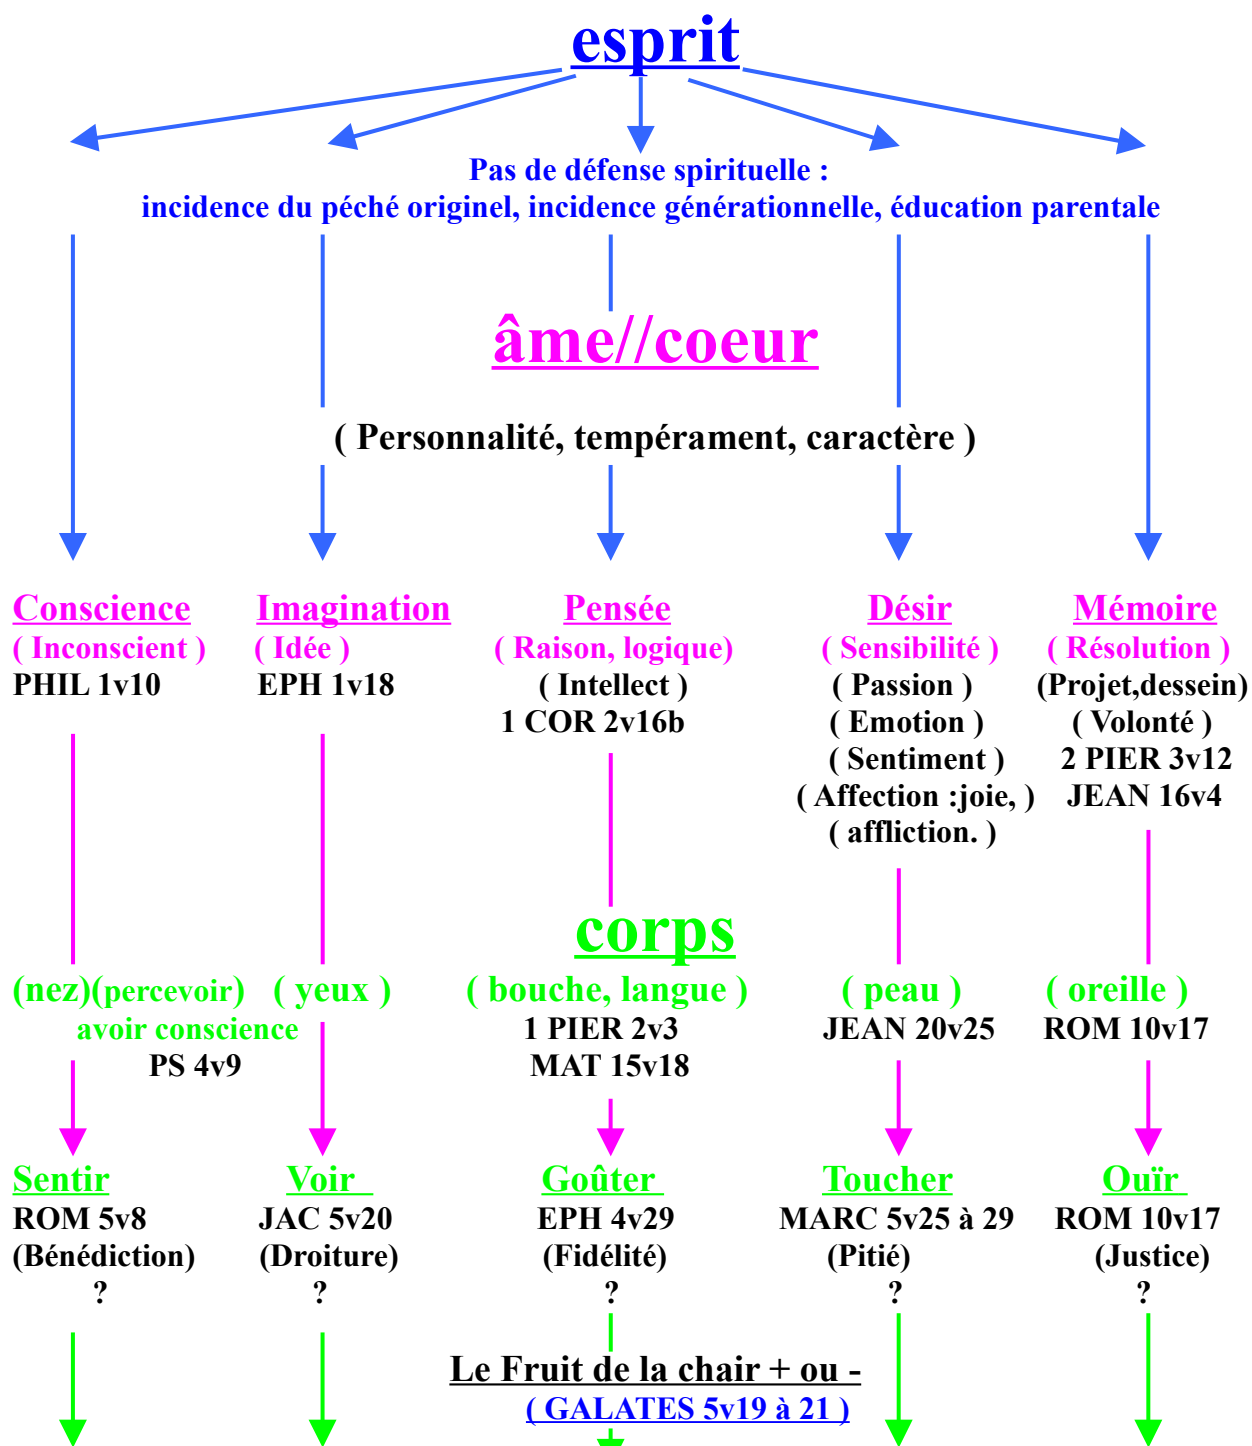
esprit

Pas de défense spirituelle :
incidence du péché originel, incidence générationnelle, éducation parentale

âme//coeur

( Personnalité, tempérament, caractère )

Conscience
( Inconscient )
PHIL 1v10

Imagination
( Idée )
EPH 1v18

Pensée
( Raison, logique)
( Intellect )
1 COR 2v16b

Désir
( Sensibilité )
( Passion )
( Emotion )
( Sentiment )
( Affection :joie, )
( affliction. )

Mémoire
( Résolution )
(Projet,dessein)
( Volonté )
2 PIER 3v12
JEAN 16v4

corps

(nez)(percevoir)
avoir conscience
PS 4v9

( yeux )

( bouche, langue )
1 PIER 2v3
MAT 15v18

( peau )
JEAN 20v25

( oreille )
ROM 10v17

Sentir
ROM 5v8
(Bénédiction)
?

Voir
JAC 5v20
(Droiture)
?

Goûter
EPH 4v29
(Fidélité)
?

Toucher
MARC 5v25 à 29
(Pitié)
?

Ouïr
ROM 10v17
(Justice)
?

Le Fruit de la chair + ou -
( GALATES 5v19 à 21 )